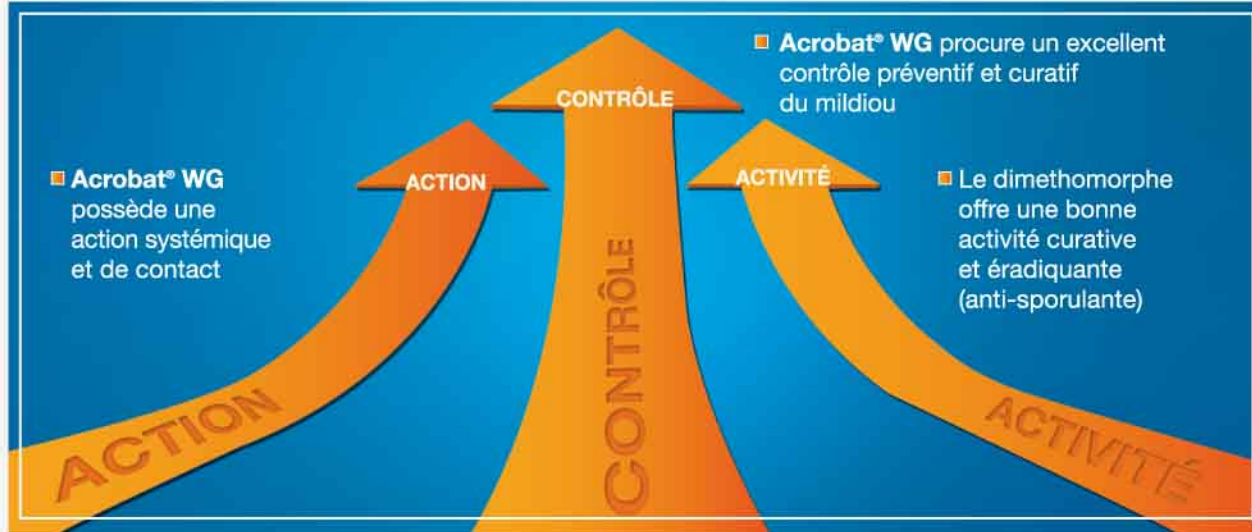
Acrobat® WG procure un excellent contrôle préventif et curatif du mildiou

CONTRÔLE

Acrobat® WG possède une action systémique et de contact

ACTION

ACTIVITÉ

Le dimethomorphe offre une bonne activité curative et éradiquante (anti-sporulante)

ACTION

CONTRÔLE

ACTIVITÉ